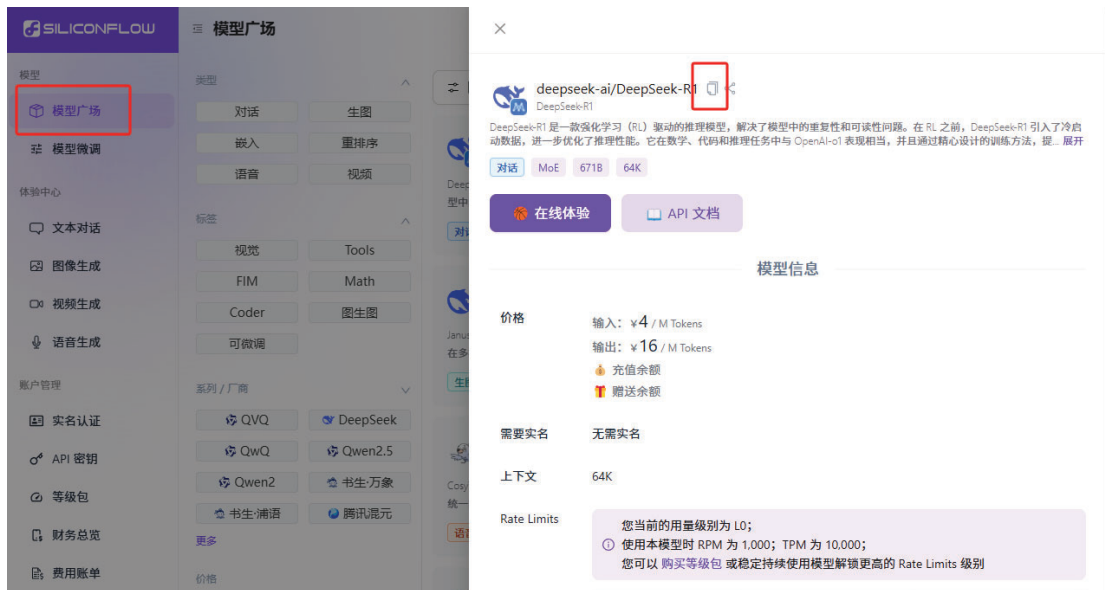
SILICONFLOW

模型广场

模型
模型广场
模型微调
体验中心
文本对话
图像生成
视频生成
语音生成
账户管理
实名认证
API 密钥
等级包
财务总览
费用账单

类型
对话
生图
嵌入
重排序
语音
视频

标签
视觉
Tools
FIM
Math
Coder
图生图
可微调

系列 / 厂商
QVQ
DeepSeek
QwQ
Qwen2.5
Qwen2
书生·万象
书生·浦语
腾讯混元
更多

价格

Deep
型中
对话

Janus
在多
生图

Cosy
统一
语音

deepseek-ai/DeepSeek-R1
DeepSeek-R1

DeepSeek-R1 是一款强化学习（RL）驱动的推理模型，解决了模型中的重复性和可读性问题。在 RL 之前，DeepSeek-R1 引入了冷启动数据，进一步优化了推理性能。它在数学、代码和推理任务中与 OpenAI-o1 表现相当，并且通过精心设计的训练方法，提... 展开

对话
MoE
671B
64K

在线体验
API 文档

模型信息

价格
输入：￥4 / M Tokens
输出：￥16 / M Tokens
充值余额
赠送余额

需要实名
无需实名

上下文
64K

Rate Limits
您当前的用量级别为 L0；
使用本模型时 RPM 为 1,000；TPM 为 10,000；
您可以 购买等级包 或稳定持续使用模型解锁更高的 Rate Limits 级别